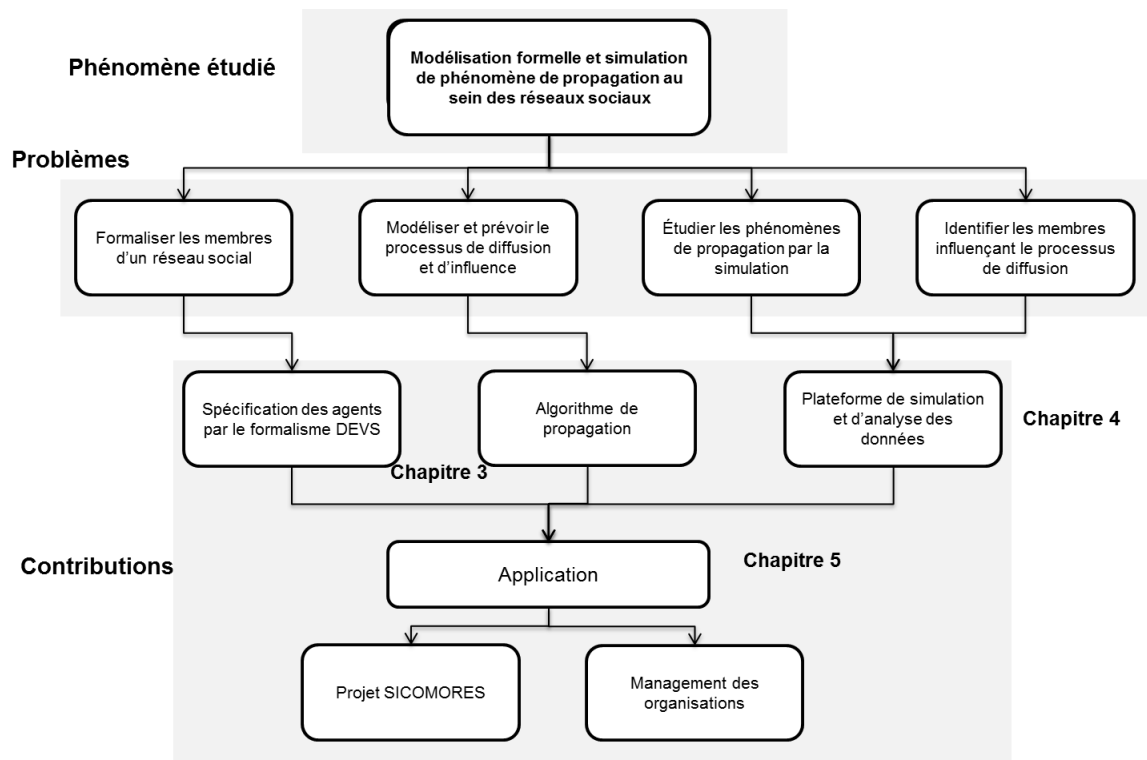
Phénomène étudié

Modélisation formelle et simulation de phénomène de propagation au sein des réseaux sociaux

Problèmes

Formaliser les membres d'un réseau social

Modéliser et prévoir le processus de diffusion et d'influence

Étudier les phénomènes de propagation par la simulation

Identifier les membres influençant le processus de diffusion

Spécification des agents par le formalisme DEVS

Algorithme de propagation

Plateforme de simulation et d'analyse des données

Chapitre 4

Chapitre 3

Contributions

Application

Chapitre 5

Projet SICOMORES

Management des organisations